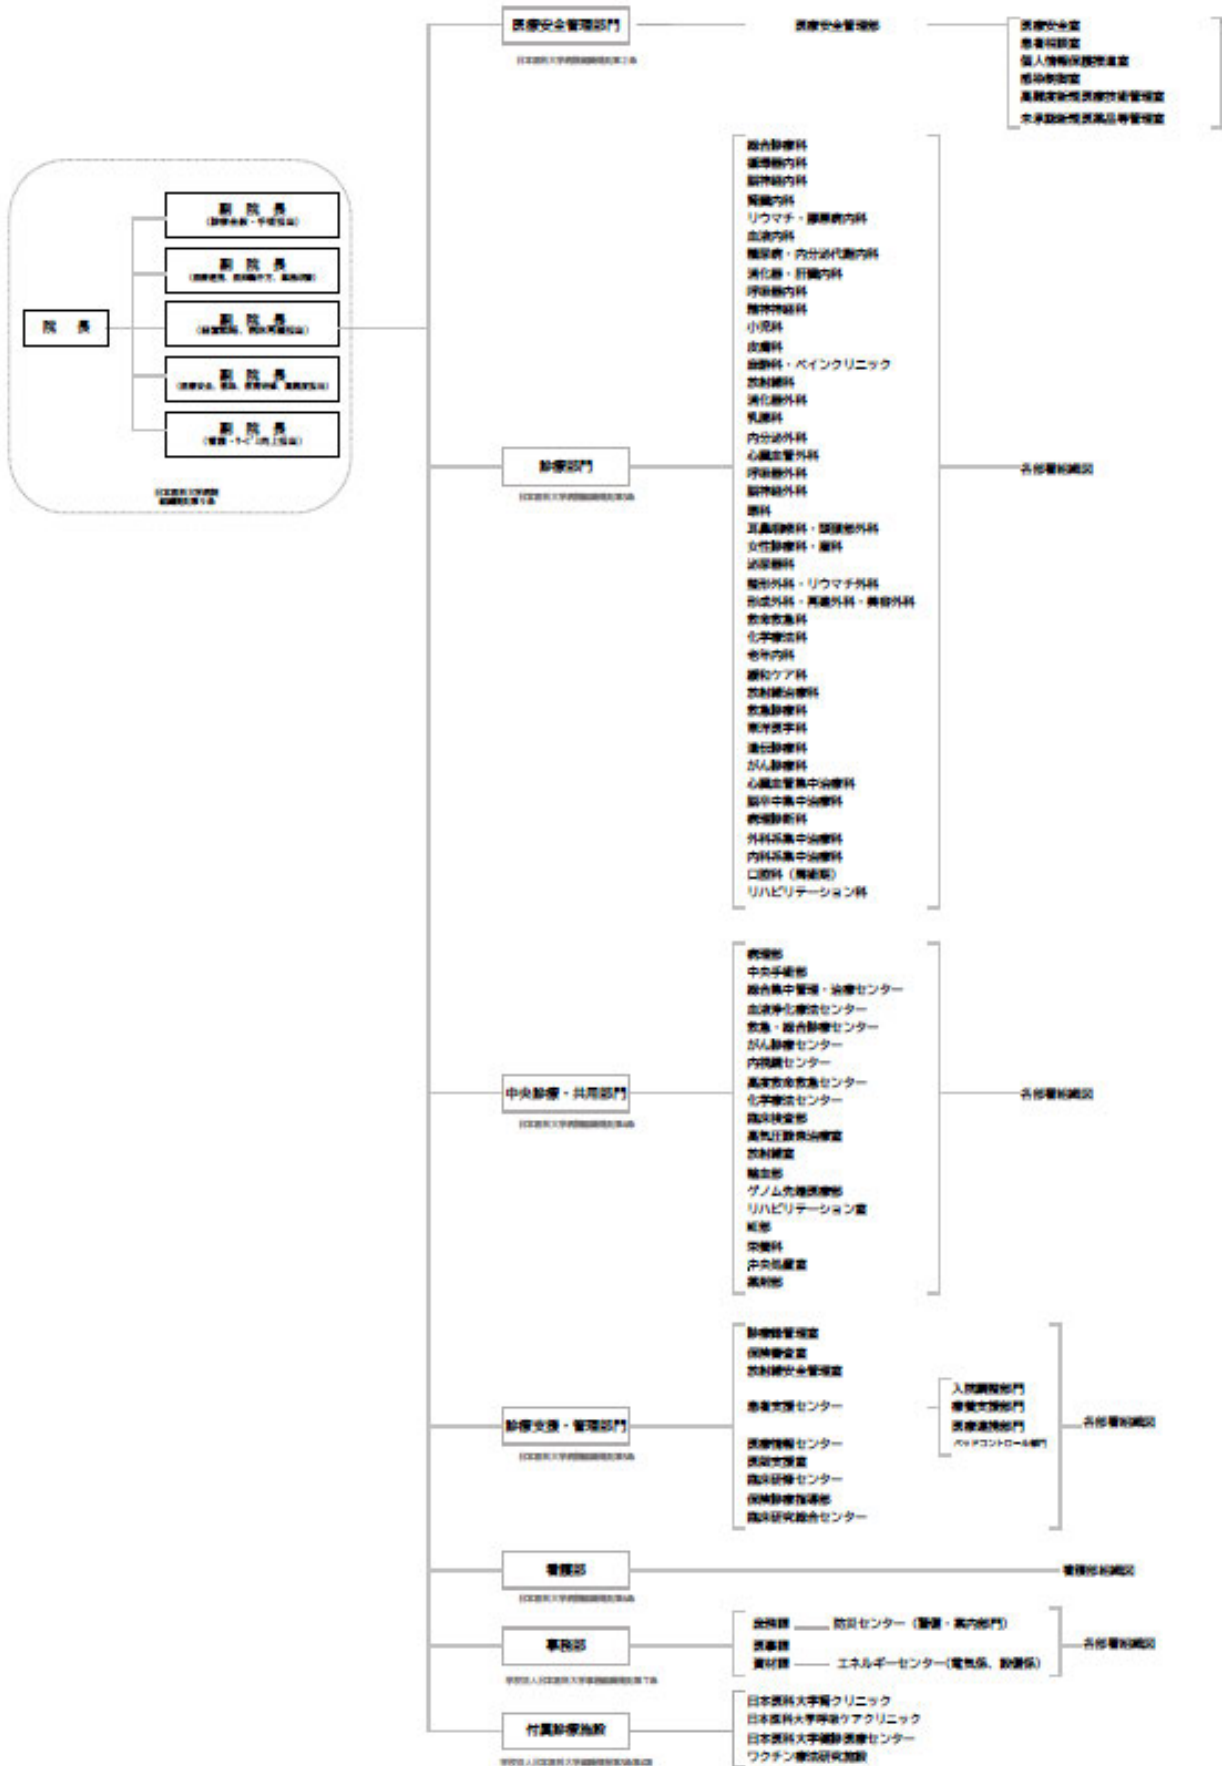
院　長

副　院　長
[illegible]

副　院　長
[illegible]

副　院　長
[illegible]

副　院　長
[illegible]

副　院　長
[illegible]

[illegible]

医療安全管理部門
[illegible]

医療安全管理部

医療安全室
患者相談室
個人情報保護推進室
感染制御室
高難度新規医療技術管理室
未承認新規医薬品等管理室

診療部門
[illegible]

総合診療科
循環器内科
脳神経内科
腎臓内科
リウマチ・膠原病内科
血液内科
糖尿病・内分泌代謝内科
消化器・肝臓内科
呼吸器内科
精神神経科
小児科
皮膚科
麻酔科・ペインクリニック
放射線科
消化器外科
乳腺科
内分泌外科
心臓血管外科
呼吸器外科
脳神経外科
眼科
耳鼻咽喉科・頭頸部外科
女性診療科・産科
泌尿器科
整形外科・リウマチ外科
形成外科・再建外科・美容外科
救命救急科
化学療法科
老年内科
緩和ケア科
放射線治療科
救急診療科
東洋医学科
遺伝診療科
がん診療科
心臓血管集中治療科
脳卒中集中治療科
病理診断科
外科系集中治療科
内科系集中治療科
口腔科（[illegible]）
リハビリテーション科

各部署組織図

中央診療・共用部門
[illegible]

病理部
中央手術部
総合集中管理・治療センター
血液浄化療法センター
救急・総合診療センター
がん診療センター
内視鏡センター
高度救命救急センター
化学療法センター
臨床検査部
高気圧酸素治療室
放射線室
輸血部
ゲノム先端医療部
リハビリテーション室
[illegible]
栄養科
中央材料室
薬剤部

各部署組織図

診療支援・管理部門
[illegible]

診療録管理室
保険審査室
放射線安全管理室

患者支援センター

入院調整部門
患者支援部門
医療連携部門
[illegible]

医療情報センター
医師支援室
臨床研修センター
保険診療指導部
臨床研究総合センター

各部署組織図

看護部
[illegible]

看護部組織図

事務部
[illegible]

会計課　防災センター（警備・案内部門）
医事課
資材課　エネルギーセンター（電気係、設備係）

各部署組織図

付属診療施設
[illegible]

日本医科大学［illegible］クリニック
日本医科大学呼吸ケアクリニック
日本医科大学健診医療センター
ワクチン療法研究施設